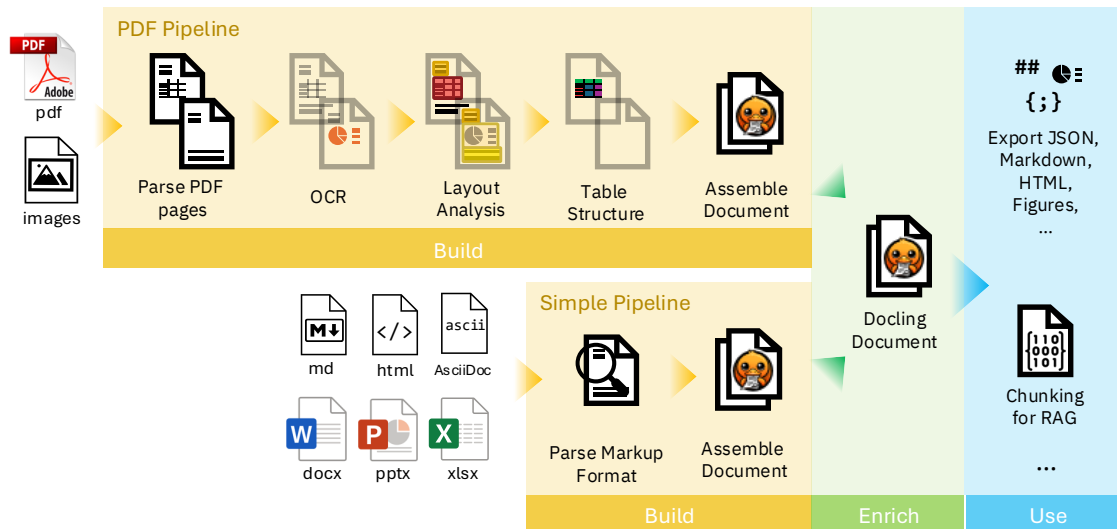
PDF Adobe pdf

images

PDF Pipeline

Parse PDF pages

OCR

Layout Analysis

Table Structure

Assemble Document

Build

M↓ md

</> html

ascii AsciiDoc

W docx

P pptx

X xlsx

Simple Pipeline

Parse Markup Format

Assemble Document

Build

Docling Document

Enrich

## {;}

Export JSON, Markdown, HTML, Figures, ...

110 001 101

Chunking for RAG

...

Use